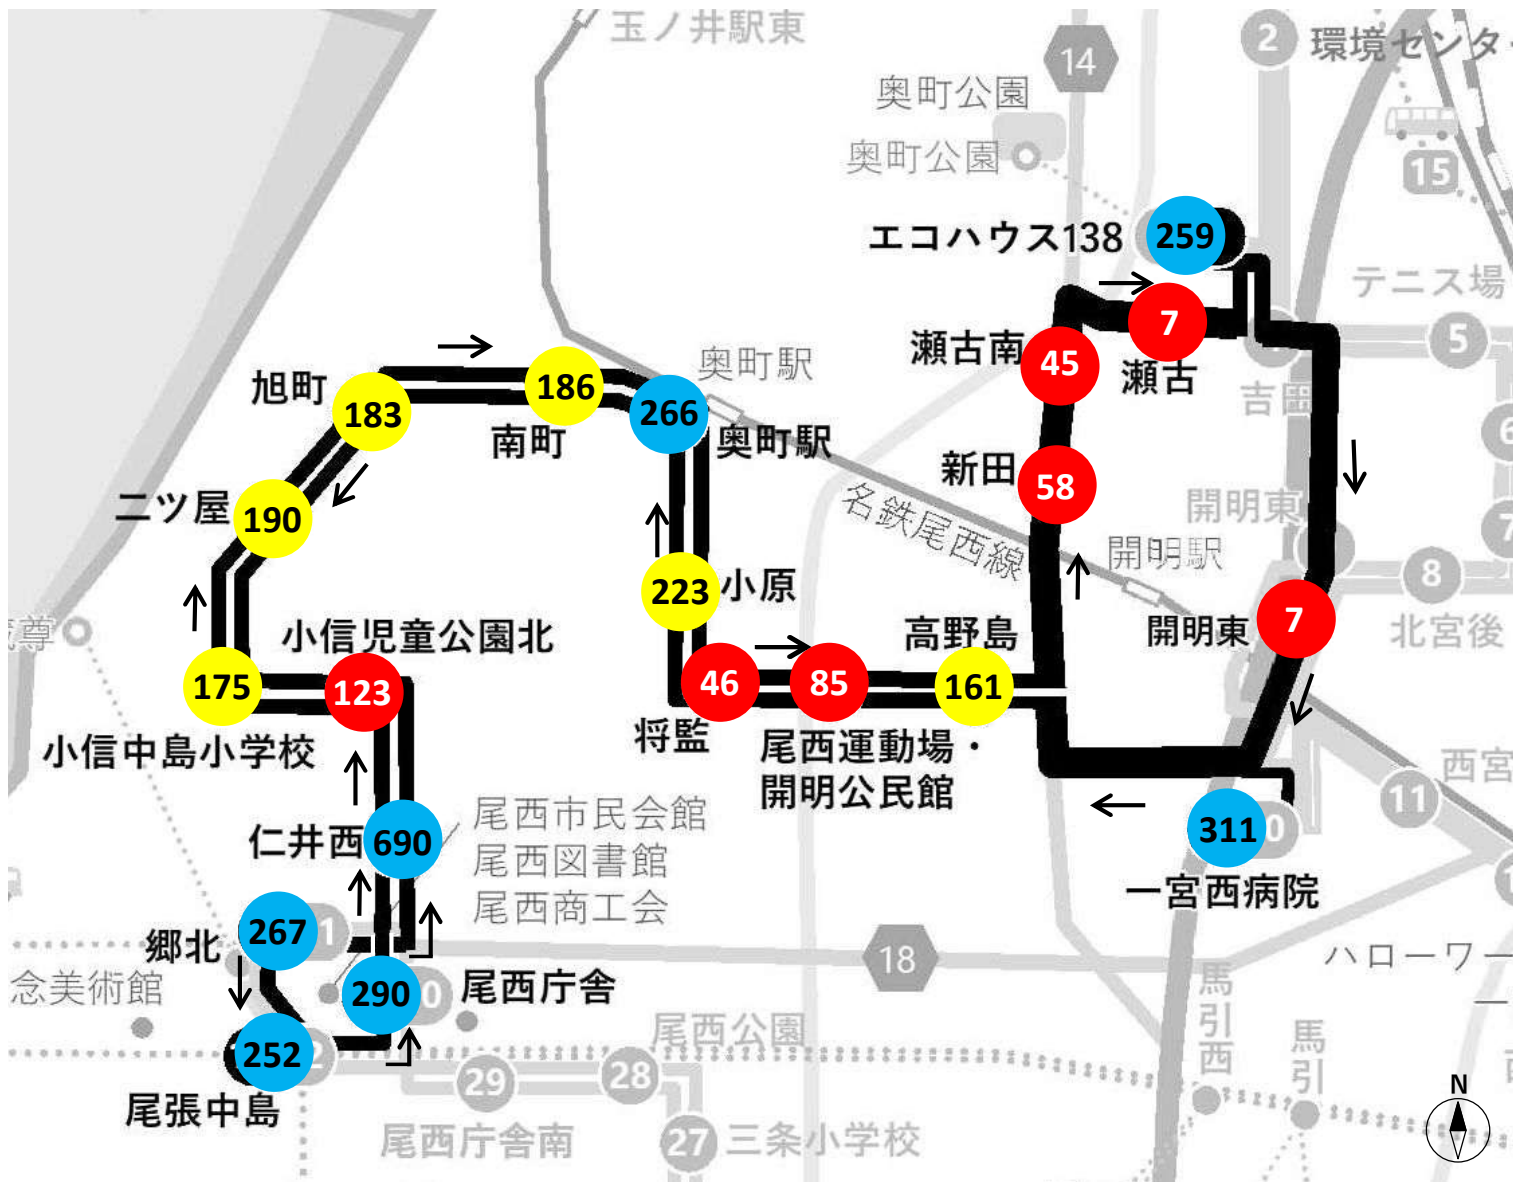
玉ノ井駅東
14
奥町公園
奥町公園
2 環境センタ
15
エコハウス138 259
7
テニス場
瀬古南 45 瀬古
5
吉田
旭町 183
186
266
奥町駅
南町
奥町駅
新田 58
開明東
名鉄尾西線
開明駅
二ツ屋 190
223 小原
8
北宮後
開明東 7
小信児童公園北
高野島
175
123
46
85
161
小信中島小学校
将監
尾西運動場・開明公民館
西宮
11
仁井西 690
尾西市民会館
尾西図書館
尾西商工会
311
一宮西病院
郷北 267
18
ハローワ
念美術館
290
尾西庁舎
馬引西
252
尾西公園
馬引
29
28
尾張中島
尾西庁舎南
27 三条小学校
N